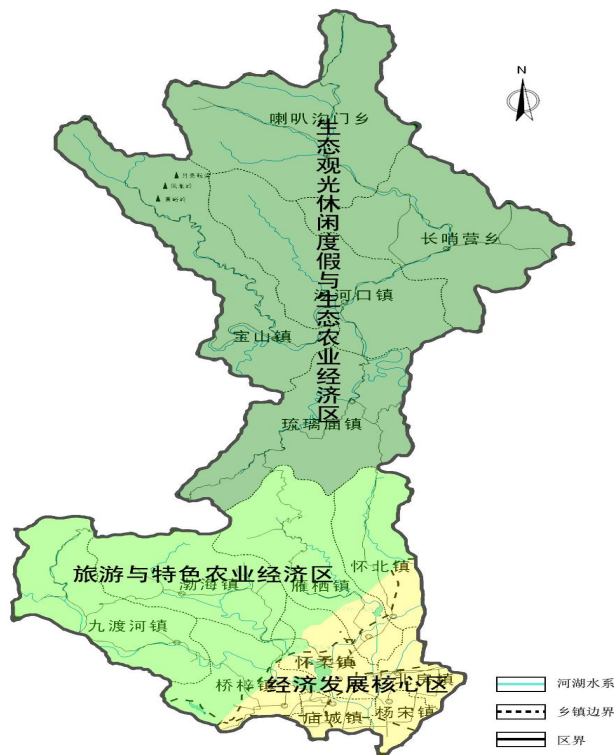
N

喇叭沟门乡

生态观光休闲度假与生态农业经济区

长哨营乡

汤河口镇

宝山镇

琉璃庙镇

旅游与特色农业经济区

怀北镇

渤海镇

雁栖镇

九渡河镇

怀柔镇

桥梓镇

经济发展核心区

庙城镇

杨宋镇

河湖水系

乡镇边界

区界